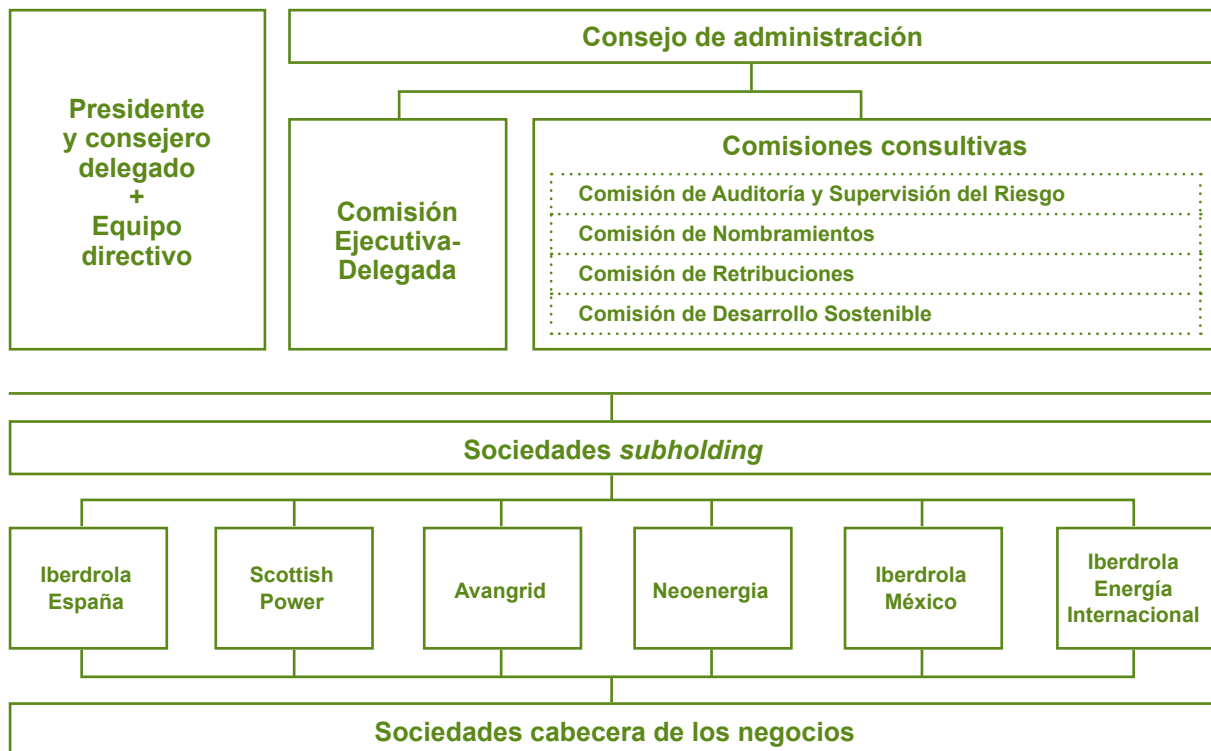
Presidente y consejero delegado + Equipo directivo

Consejo de administración

Comisión Ejecutiva-Delegada

Comisiones consultivas

Comisión de Auditoría y Supervisión del Riesgo

Comisión de Nombramientos

Comisión de Retribuciones

Comisión de Desarrollo Sostenible

Sociedades *subholding*

Iberdrola España

Scottish Power

Avangrid

Neoenergia

Iberdrola México

Iberdrola Energía Internacional

Sociedades cabecera de los negocios